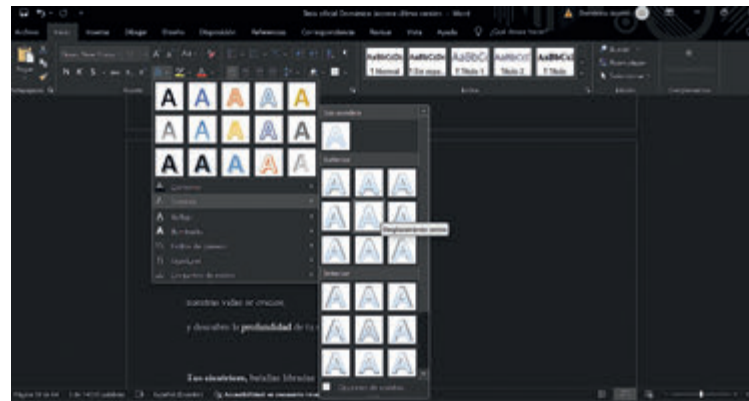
Archivo Inicio Insertar Dibujar Diseño Disposición Referencias Correspondencia Revisar Vista Ayuda ¿Qué desea hacer?

Word

AaBbCcDc 1 Normal
AaBbCcDc 1 Sin espa...
AaBbCc 1 Título 1
AaBbCcC Título 2
AaBbCcL 1 Título

A A A A A
A A A A A
A A A A A

Contorno
Sombra
Reflejo
Iluminado
Estilos de número
Ligaduras
Conjuntos de estilos

Sin sombra
Exterior
Desplazamiento: centro
Interior

Opciones de sombra

nuestras vidas se crucen.

y descubro la profundidad de tu

Los científicos, bellas librerías